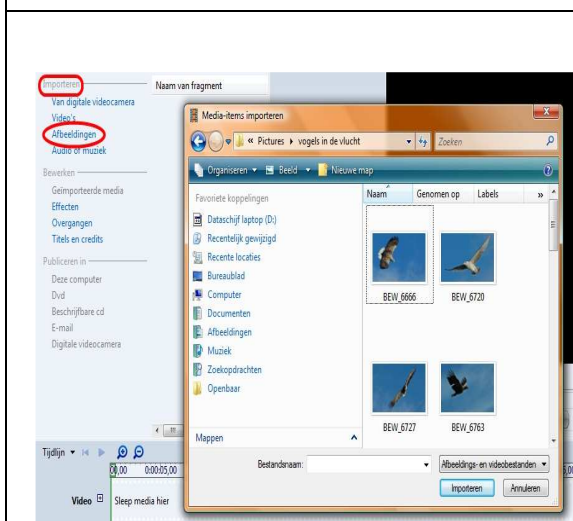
Importeren
Van digitale videocamera
Video's
Afbeeldingen
Audio of muziek
Bewerken
Geïmporteerde media
Effecten
Overgangen
Titels en credits
Publiceren in
Deze computer
Dvd
Beschrijfbare cd
E-mail
Digitale videocamera

Naam van fragment

Media-items importeren
« Pictures ▸ vogels in de vlucht
Zoeken
Organiseren ▾ Beeld ▾ Nieuwe map
Favoriete koppelingen
Dataschijf laptop (D:)
Recentelijk gewijzigd
Recente locaties
Bureaublad
Computer
Documenten
Afbeeldingen
Muziek
Zoekopdrachten
Openbaar
Mappen
Naam
Genomen op
Labels
BEW_6666
BEW_6720
BEW_6727
BEW_6763
Bestandsnaam:
Afbeeldings- en videobestanden
Importeren
Annuleren

Tijdlijn
0,00
0:00:05,00
Video
Sleep media hier